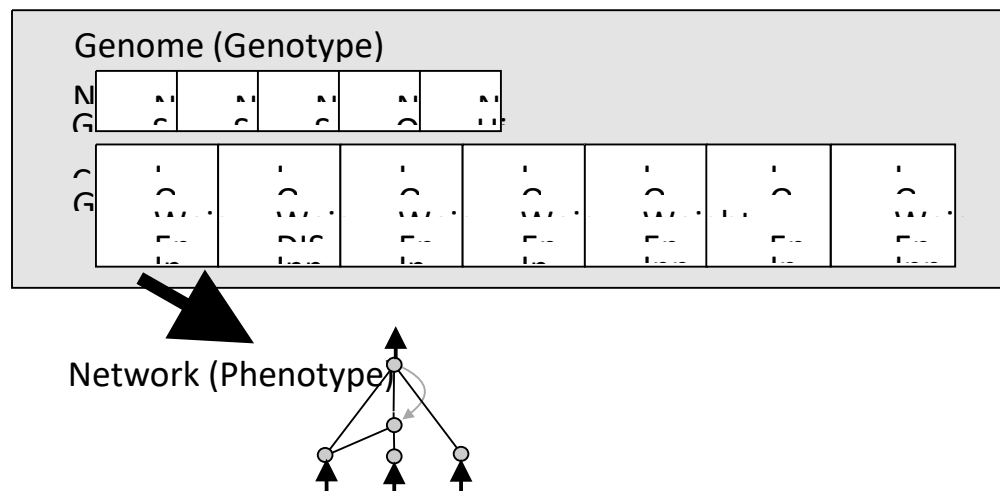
Genome (Genotype)

N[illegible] G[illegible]

| N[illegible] S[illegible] | N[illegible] S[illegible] | N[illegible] S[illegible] | N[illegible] O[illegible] | N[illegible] H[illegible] |
|---|---|---|---|---|

C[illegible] G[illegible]

| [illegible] | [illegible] | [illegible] | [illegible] | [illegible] | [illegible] | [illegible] |
|---|---|---|---|---|---|---|
| W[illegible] | W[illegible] | W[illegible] | W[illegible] | W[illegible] | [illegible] | W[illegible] |
| En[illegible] | DIS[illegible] | En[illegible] | En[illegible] | En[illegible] | En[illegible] | En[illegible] |
| In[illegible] | Inn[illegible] | In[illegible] | In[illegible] | Inn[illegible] | In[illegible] | Inn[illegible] |

Network (Phenotype)